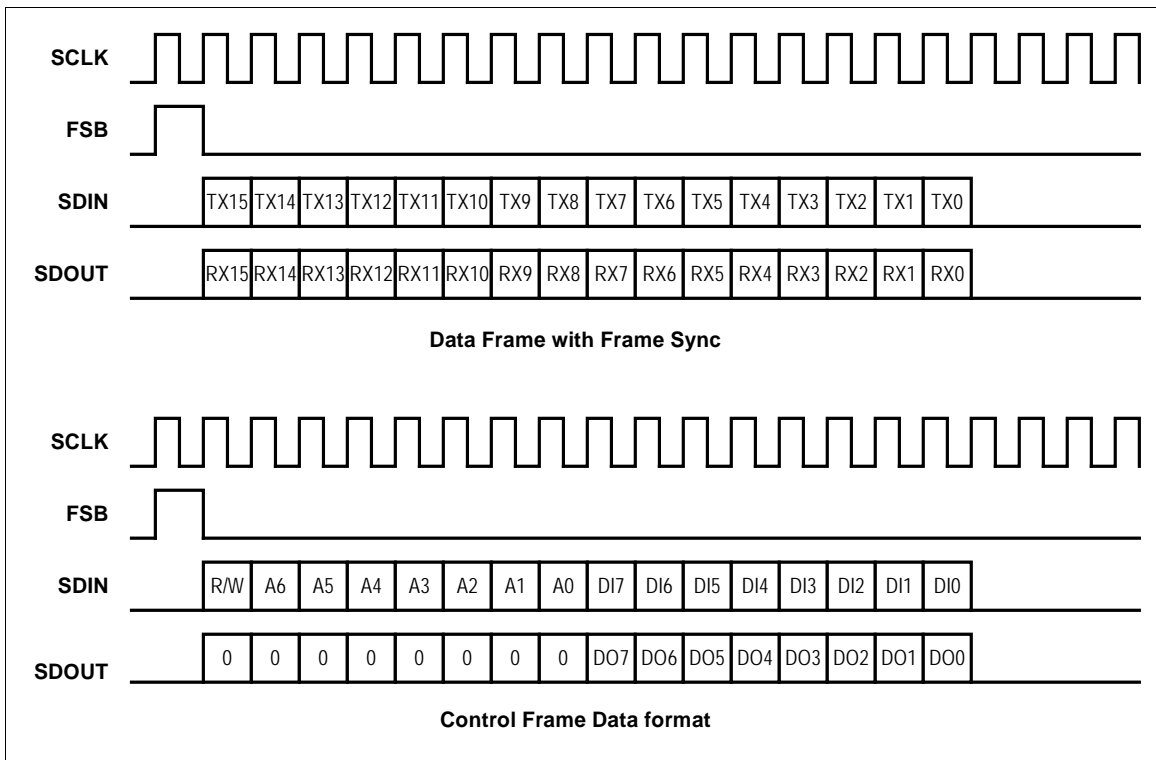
SCLK

FSB

SDIN TX15 TX14 TX13 TX12 TX11 TX10 TX9 TX8 TX7 TX6 TX5 TX4 TX3 TX2 TX1 TX0

SDOUT RX15 RX14 RX13 RX12 RX11 RX10 RX9 RX8 RX7 RX6 RX5 RX4 RX3 RX2 RX1 RX0

Data Frame with Frame Sync

SCLK

FSB

SDIN R/W A6 A5 A4 A3 A2 A1 A0 DI7 DI6 DI5 DI4 DI3 DI2 DI1 DI0

SDOUT 0 0 0 0 0 0 0 0 DO7 DO6 DO5 DO4 DO3 DO2 DO1 DO0

Control Frame Data format